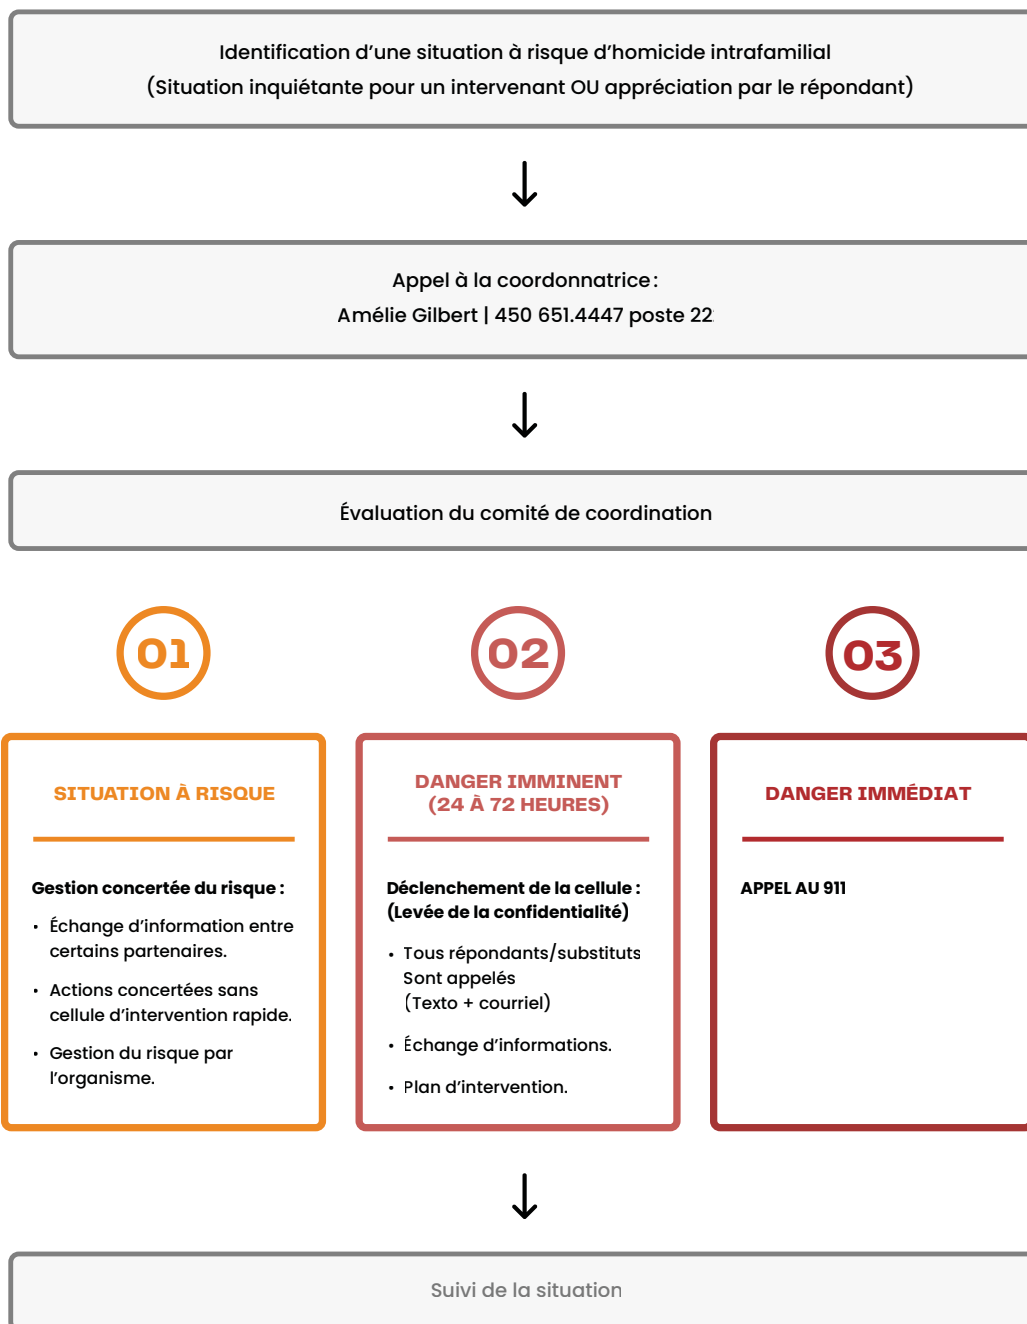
Identification d’une situation à risque d’homicide intrafamilial
(Situation inquiétante pour un intervenant OU appréciation par le répondant)

Appel à la coordonnatrice :
Amélie Gilbert | 450 651.4447 poste 22

Évaluation du comité de coordination

01

02

03

SITUATION À RISQUE

Gestion concertée du risque :

• Échange d’information entre certains partenaires.

• Actions concertées sans cellule d’intervention rapide.

• Gestion du risque par l’organisme.

DANGER IMMINENT
(24 À 72 HEURES)

Déclenchement de la cellule :
(Levée de la confidentialité)

• Tous répondants/substituts Sont appelés
(Texto + courriel)

• Échange d’informations.

• Plan d’intervention.

DANGER IMMÉDIAT

APPEL AU 911

Suivi de la situation